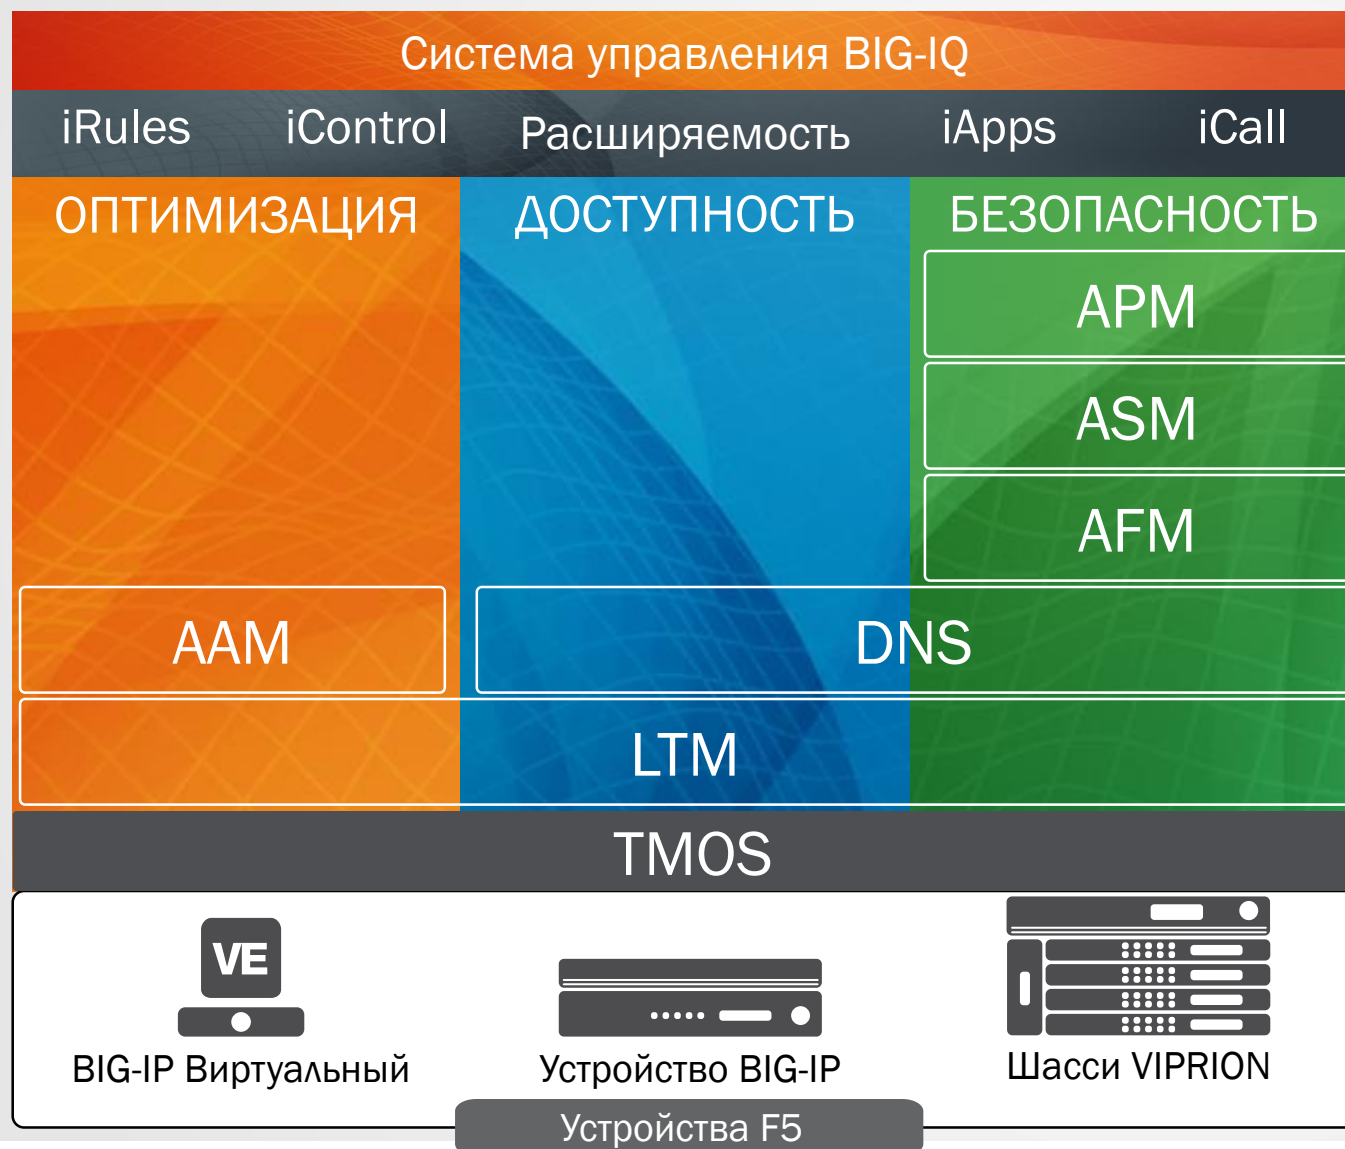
Система управления BIG-IQ

iRules iControl Расширяемость iApps iCall

ОПТИМИЗАЦИЯ

ДОСТУПНОСТЬ

БЕЗОПАСНОСТЬ

APM

ASM

AFM

AAM

DNS

LTM

TMOS

VE

BIG-IP Виртуальный

Устройство BIG-IP

Шасси VIPRION

Устройства F5